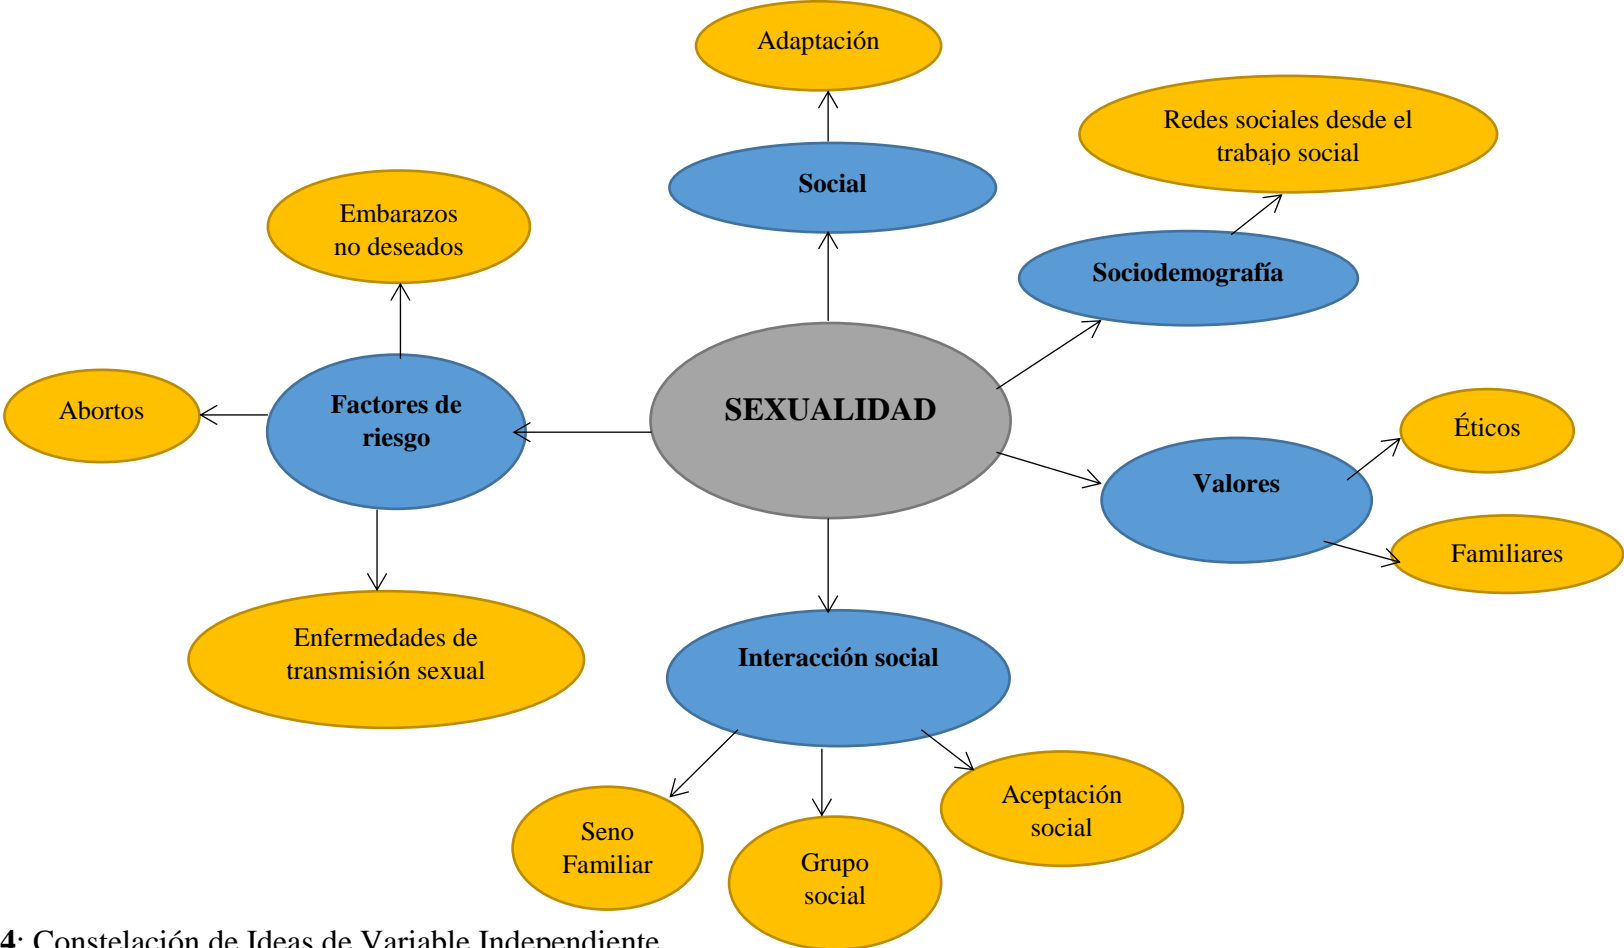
Adaptación

Redes sociales desde el trabajo social

Social

Embarazos no deseados

Sociodemografía

Abortos

Factores de riesgo

SEXUALIDAD

Éticos

Valores

Familiares

Enfermedades de transmisión sexual

Interacción social

Seno Familiar

Grupo social

Aceptación social

4: Constelación de Ideas de Variable Independiente